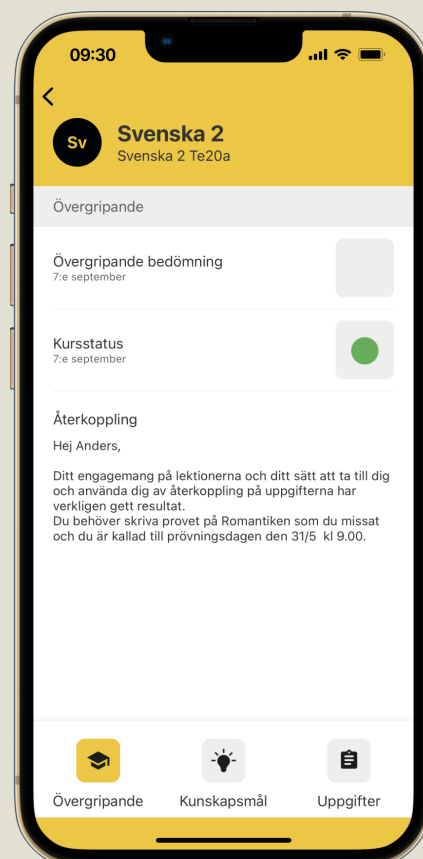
09:30

<

Sv

Svenska 2

Svenska 2 Te20a

Övergripande

Övergripande bedömning
7:e september

Kursstatus
7:e september

Återkoppling

Hej Anders,

Ditt engagemang på lektionerna och ditt sätt att ta till dig och använda dig av återkoppling på uppgifterna har verkligen gett resultat.
Du behöver skriva provet på Romantiken som du missat och du är kallad till prövningsdagen den 31/5 kl 9.00.

Övergripande

Kunskapsmål

Uppgifter